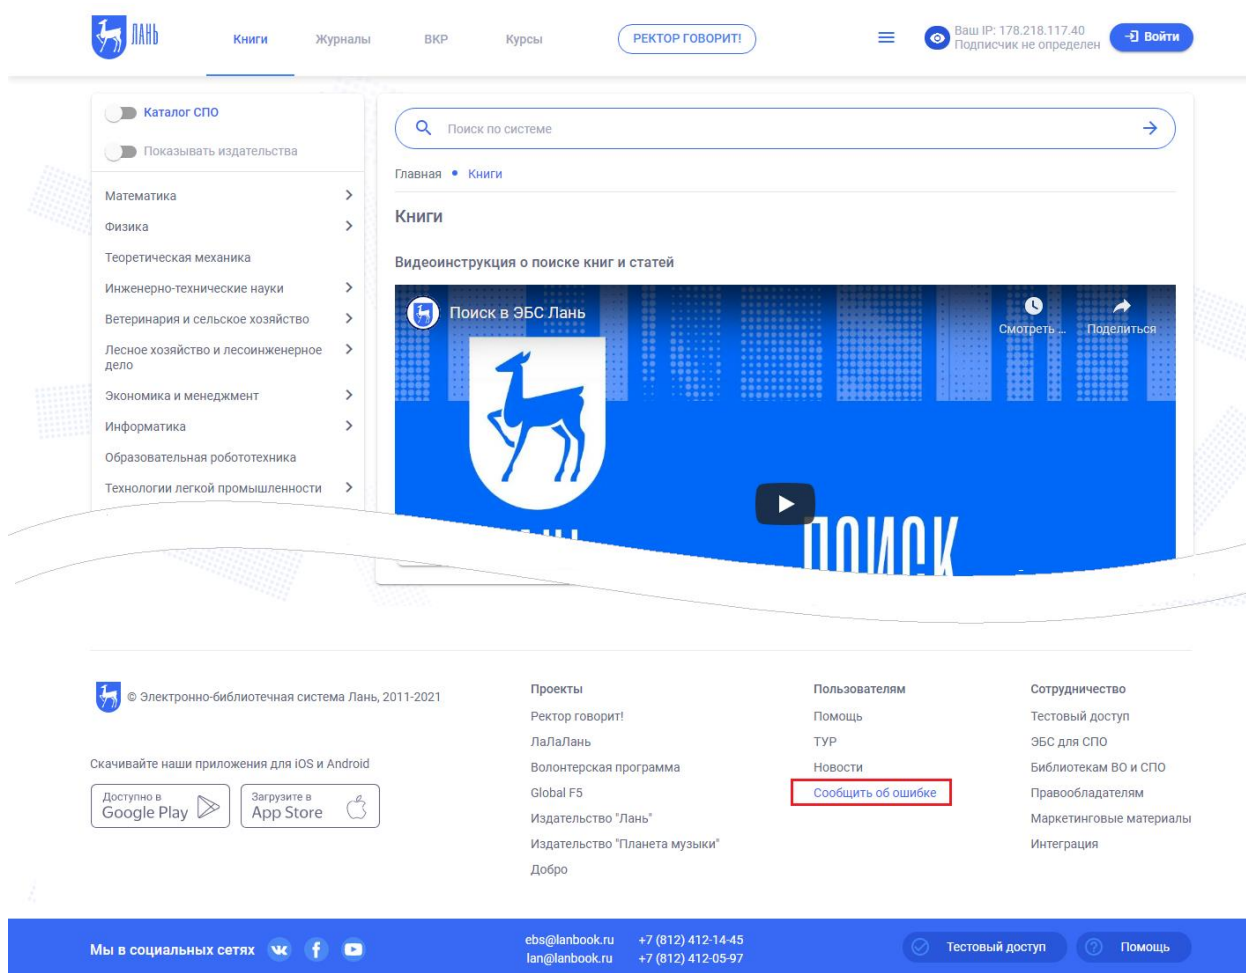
ЛАНЬ

Книги Журналы ВКР Курсы РЕКТОР ГОВОРИТ!

Ваш IP: 178.218.117.40
Подписчик не определен

Войти

Каталог СПО

Показывать издательства

Математика
Физика
Теоретическая механика
Инженерно-технические науки
Ветеринария и сельское хозяйство
Лесное хозяйство и лесоинженерное дело
Экономика и менеджмент
Информатика
Образовательная робототехника
Технологии легкой промышленности

Поиск по системе

Главная • Книги

Книги

Видеоинструкция о поиске книг и статей

Поиск в ЭБС Лань

Смотреть ... Поделиться

ПОИСК

© Электронно-библиотечная система Лань, 2011-2021

Скачивайте наши приложения для iOS и Android

Доступно в Google Play

Загрузите в App Store

Проекты
Ректор говорит!
ЛаЛаЛань
Волонтерская программа
Global F5
Издательство "Лань"
Издательство "Планета музыки"
Добро

Пользователям
Помощь
ТУР
Новости
Сообщить об ошибке

Сотрудничество
Тестовый доступ
ЭБС для СПО
Библиотекам ВО и СПО
Правообладателям
Маркетинговые материалы
Интеграция

Мы в социальных сетях

ebs@lanbook.ru +7 (812) 412-14-45
lan@lanbook.ru +7 (812) 412-05-97

Тестовый доступ

Помощь